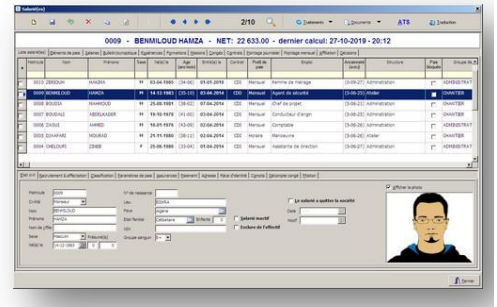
Salarié(s)

2/10 Traitements Documents ATS Traduction

0009 - BENMILOUD HAMZA - NET: 22 633.00 - dernier calcul: 27-10-2019 - 20:12

Liste salariés | Éléments de paie | Salaires | Salaire(courbe) | Règlements | Pointage | Rubriques | Congés | Contrats | Pointage journalier | Pointage mensuel | Affectation | Sanctions

| | Matricule | Nom | Prénom | Sexe | Né(e) le | Age (années) | Embauché le | Contrat | Profil de paie | Emploi | Ancienneté (mois) | Structure | Paie bloquée | Groupe de ... |
|---|---|---|---|---|---|---|---|---|---|---|---|---|---|---|
| | 0003 | ZEBBOUH | NASSIMA | F | 03-04-1980 | (36-06) | 01-01-2010 | CDI | Mensuel | Femme de ménage | [1-06-25] | Administration | | ADMINISTRAT |
| | 0009 | BENMILOUD | HAMZA | M | 14-12-1983 | (35-10) | 03-04-2014 | CDI | Mensuel | Agent de sécurité | [5-06-25] | Atelier | | CHANTIER |
| | 0005 | BOUDIA | RAHMAN | M | 03-04-1980 | (39-06) | 03-04-2014 | CDI | Mensuel | Chef de projet | [5-06-25] | Administration | | CHANTIER |
| | 0007 | BOUDIALI | ABDELKADER | M | 19-10-1979 | (40-00) | 03-04-2014 | CDI | Mensuel | Conducteur d'engin | [5-06-25] | Administration | | CHANTIER |
| | 0006 | DAOUI | AHMED | M | 10-01-1976 | (43-09) | 03-04-2014 | CDI | Mensuel | Comptable | [5-06-25] | Administration | | ADMINISTRAT |
| | 0002 | DJAAFARI | MOURAD | M | 21-11-1980 | (38-11) | 03-04-2014 | CDI | Horaire | Maroquinerie | [5-06-25] | Atelier | | CHANTIER |
| | 0004 | CHELOUFI | ZINEB | F | 03-06-1986 | | 03-04-2014 | CDI | Mensuel | Assistante de direction | [5-06-25] | Administration | | ADMINISTRAT |

État civil | Recrutement & affectation | Classification | Paramètres de paie | Jours fériés | Diplôme | Règlement | Adresse | Pièce d'identité | Congés | Documents joints | Observations

Matricule 0009
N° de naissance
Le salarié a quitté la société
Civilité Monsieur
Lieu
Date
Nom BENMILOUD
Pays Algérie
Motif
Prénom HAMZA
Etat familial Célibataire Enfants 0
Salarié inactif
Nom de jeune fille
Exclure de l'effectif
Sexe Masculin Présumé(e)
CIN
Né(e) le 14-12-1983
Groupe sanguin
Afficher la photo
Fermer